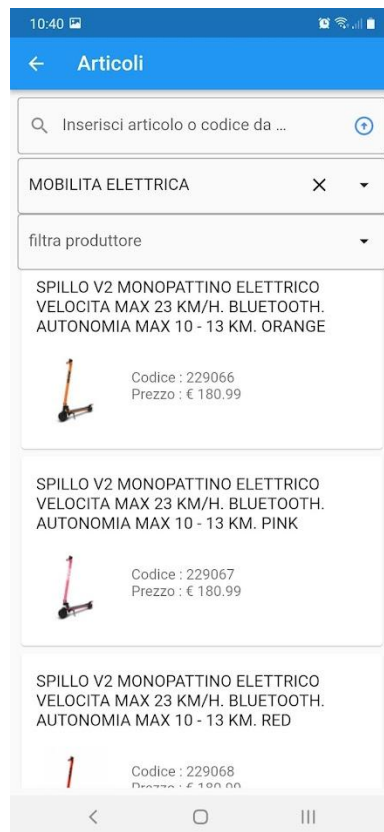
10:40

Articoli

Inserisci articolo o codice da ...

MOBILITA ELETTRICA

filtra produttore

SPILLO V2 MONOPATTINO ELETTRICO VELOCITA MAX 23 KM/H. BLUETOOTH. AUTONOMIA MAX 10 - 13 KM. ORANGE

Codice : 229066
Prezzo : € 180.99

SPILLO V2 MONOPATTINO ELETTRICO VELOCITA MAX 23 KM/H. BLUETOOTH. AUTONOMIA MAX 10 - 13 KM. PINK

Codice : 229067
Prezzo : € 180.99

SPILLO V2 MONOPATTINO ELETTRICO VELOCITA MAX 23 KM/H. BLUETOOTH. AUTONOMIA MAX 10 - 13 KM. RED

Codice : 229068
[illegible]